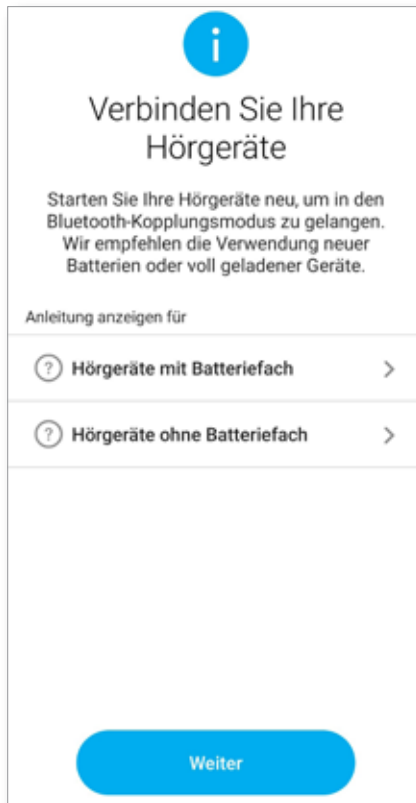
i

Verbinden Sie Ihre Hörgeräte

Starten Sie Ihre Hörgeräte neu, um in den Bluetooth-Kopplungsmodus zu gelangen. Wir empfehlen die Verwendung neuer Batterien oder voll geladener Geräte.

Anleitung anzeigen für

? Hörgeräte mit Batteriefach >

? Hörgeräte ohne Batteriefach >

Weiter